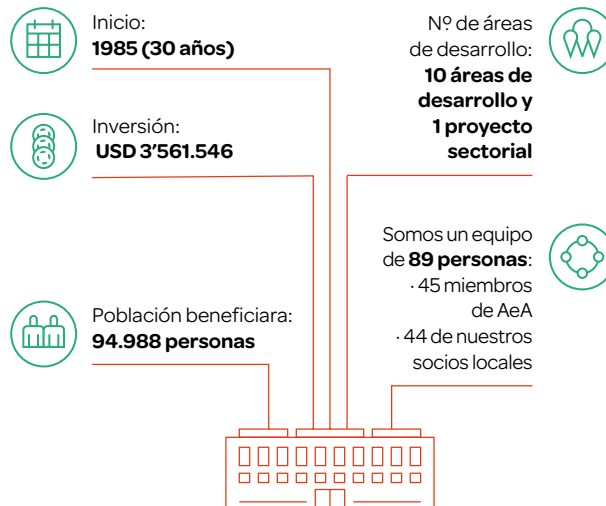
Inicio:
**1985 (30 años)**

Inversión:
**USD 3'561.546**

Población beneficiara:
**94.988 personas**

Nº de áreas de desarrollo:
**10 áreas de desarrollo y 1 proyecto sectorial**

Somos un equipo de **89 personas**:
· 45 miembros de AeA
· 44 de nuestros socios locales